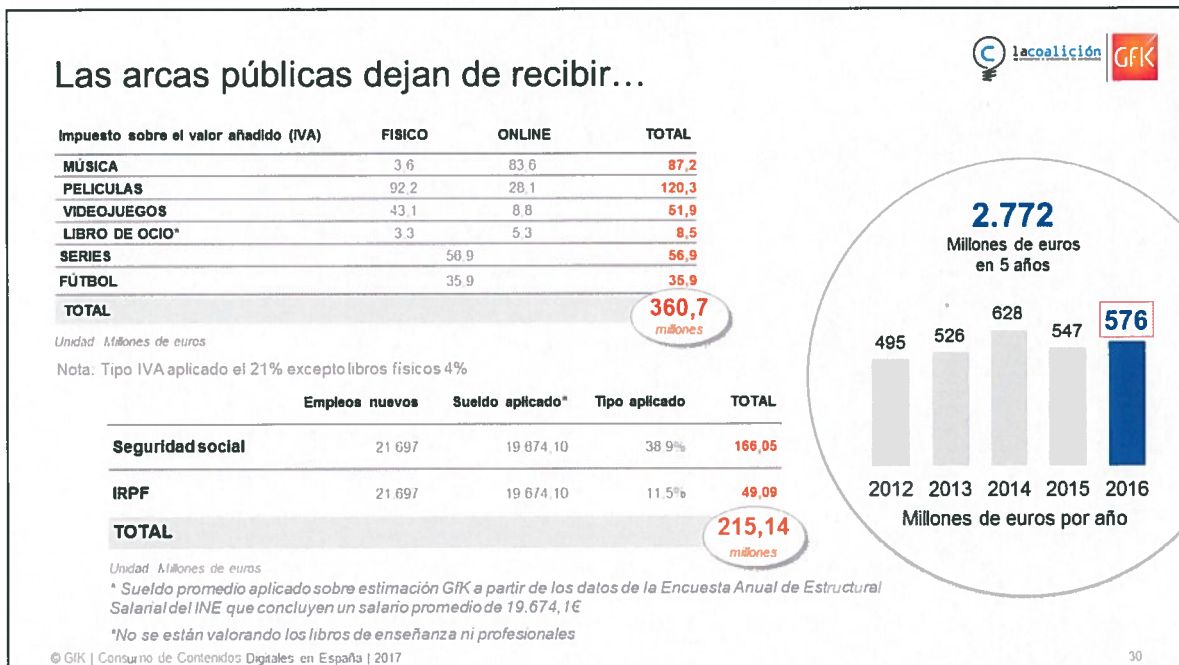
lacoalición GfK

Las arcas públicas dejan de recibir…

| Impuesto sobre el valor añadido (IVA) | FISICO | ONLINE | TOTAL |
|---|---|---|---|
| MÚSICA | 3,6 | 83,6 | 87,2 |
| PELICULAS | 92,2 | 28,1 | 120,3 |
| VIDEOJUEGOS | 43,1 | 8,8 | 51,9 |
| LIBRO DE OCIO* | 3,3 | 5,3 | 8,5 |
| SERIES | 56,9 | | 56,9 |
| FÚTBOL | 35,9 | | 35,9 |
| TOTAL | | | 360,7 millones |

Unidad: Millones de euros

Nota: Tipo IVA aplicado el 21% excepto libros físicos 4%

| | Empleos nuevos | Sueldo aplicado* | Tipo aplicado | TOTAL |
|---|---|---|---|---|
| Seguridad social | 21.697 | 19.674,10 | 38,9% | 166,05 |
| IRPF | 21.697 | 19.674,10 | 11,5% | 49,09 |
| TOTAL | | | | 215,14 millones |

Unidad: Millones de euros

* Sueldo promedio aplicado sobre estimación GfK a partir de los datos de la Encuesta Anual de Estructural Salarial del INE que concluyen un salario promedio de 19.674,1€

*No se están valorando los libros de enseñanza ni profesionales

2.772
Millones de euros
en 5 años

495 526 628 547 576
2012 2013 2014 2015 2016
Millones de euros por año

© GfK | Consumo de Contenidos Digitales en España | 2017

30